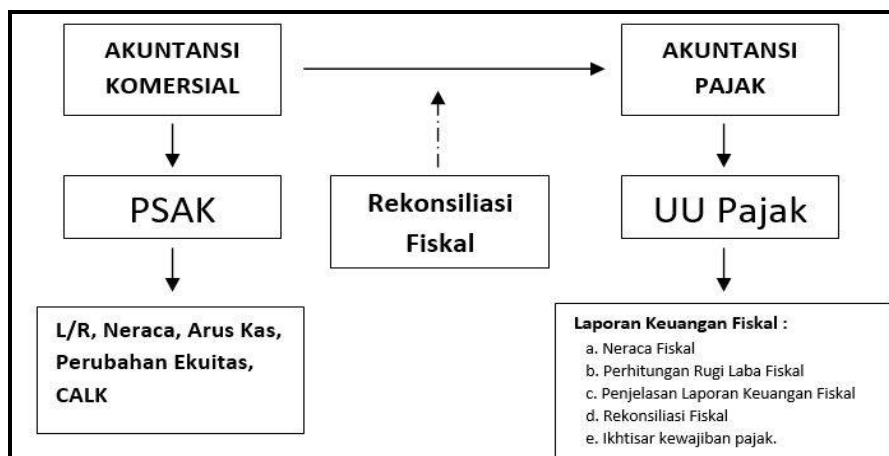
AKUNTANSI KOMERSIAL

AKUNTANSI PAJAK

PSAK

Rekonsiliasi Fiskal

UU Pajak

L/R, Neraca, Arus Kas, Perubahan Ekuitas, CALK

Laporan Keuangan Fiskal :
a. Neraca Fiskal
b. Perhitungan Rugi Laba Fiskal
c. Penjelasan Laporan Keuangan Fiskal
d. Rekonsiliasi Fiskal
e. Ikhtisar kewajiban pajak.